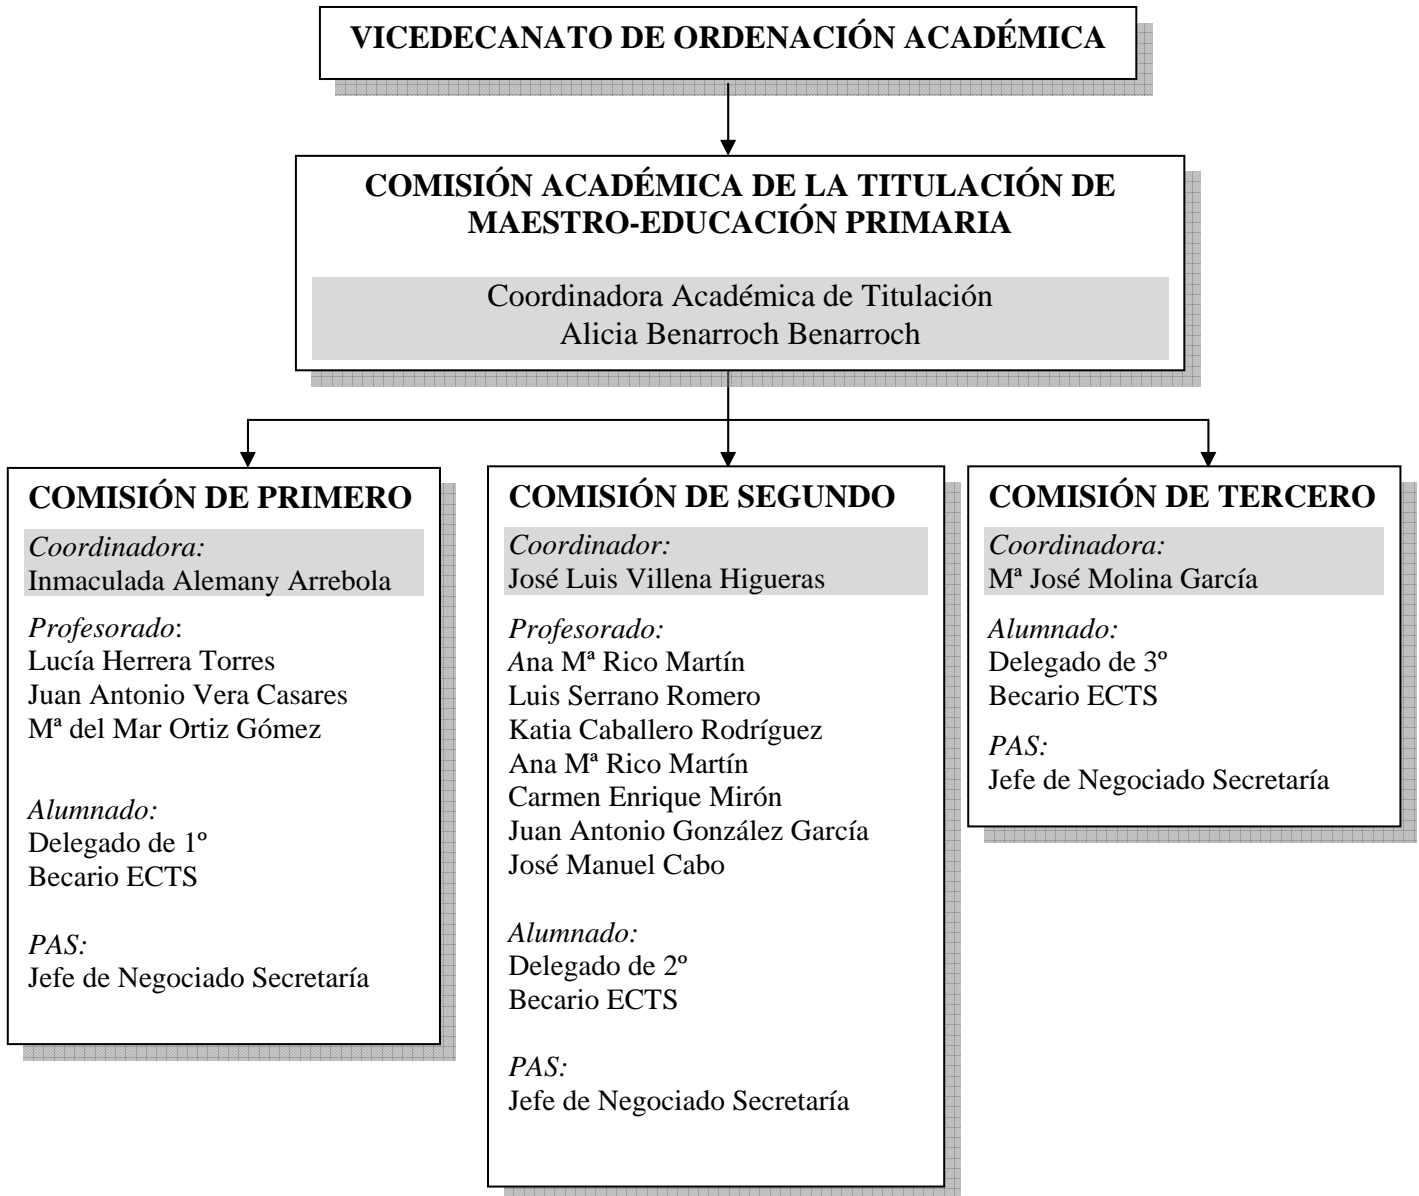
VICEDECANATO DE ORDENACIÓN ACADÉMICA

COMISIÓN ACADÉMICA DE LA TITULACIÓN DE MAESTRO-EDUCACIÓN PRIMARIA

Coordinadora Académica de Titulación
Alicia Benarroch Benarroch

COMISIÓN DE PRIMERO

Coordinadora:
Inmaculada Alemany Arrebola

Profesorado:
Lucía Herrera Torres
Juan Antonio Vera Casares
Mª del Mar Ortiz Gómez

Alumnado:
Delegado de 1º
Becario ECTS

PAS:
Jefe de Negociado Secretaría

COMISIÓN DE SEGUNDO

Coordinador:
José Luis Villena Higueras

Profesorado:
Ana Mª Rico Martín
Luis Serrano Romero
Katia Caballero Rodríguez
Ana Mª Rico Martín
Carmen Enrique Mirón
Juan Antonio González García
José Manuel Cabo

Alumnado:
Delegado de 2º
Becario ECTS

PAS:
Jefe de Negociado Secretaría

COMISIÓN DE TERCERO

Coordinadora:
Mª José Molina García

Alumnado:
Delegado de 3º
Becario ECTS

PAS:
Jefe de Negociado Secretaría